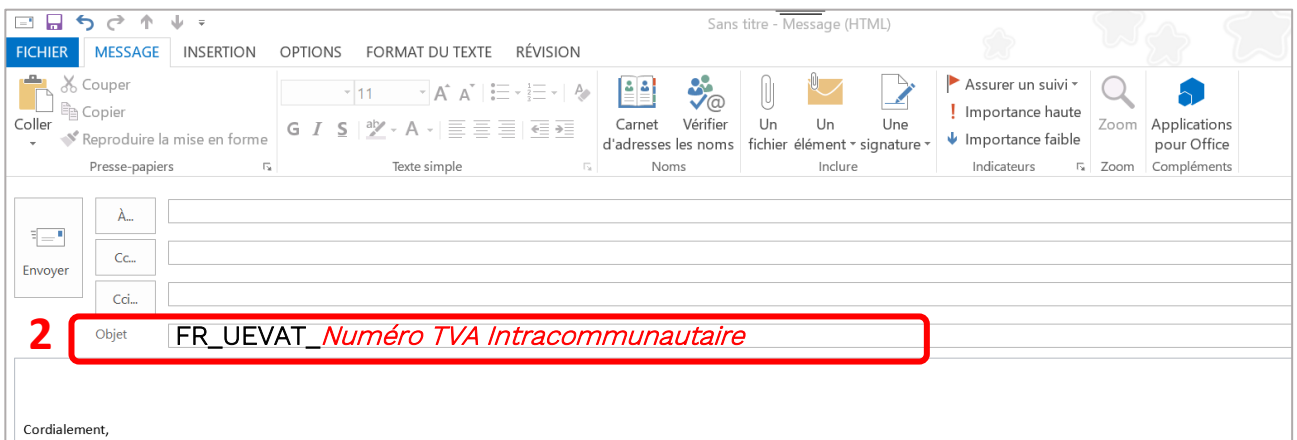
Sans titre - Message (HTML)

FICHIER MESSAGE INSERTION OPTIONS FORMAT DU TEXTE RÉVISION

Couper
Copier
Coller
Reproduire la mise en forme
Presse-papiers

11
G I S
Texte simple

Carnet d'adresses
Vérifier les noms
Noms

Un fichier
Un élément
Une signature
Inclure

Assurer un suivi
Importance haute
Importance faible
Indicateurs

Zoom
Zoom

Applications pour Office
Compléments

Envoyer

À...
Cc...
Cci...

2
Objet
FR_UEVAT_Numéro TVA Intracommunautaire

Cordialement,